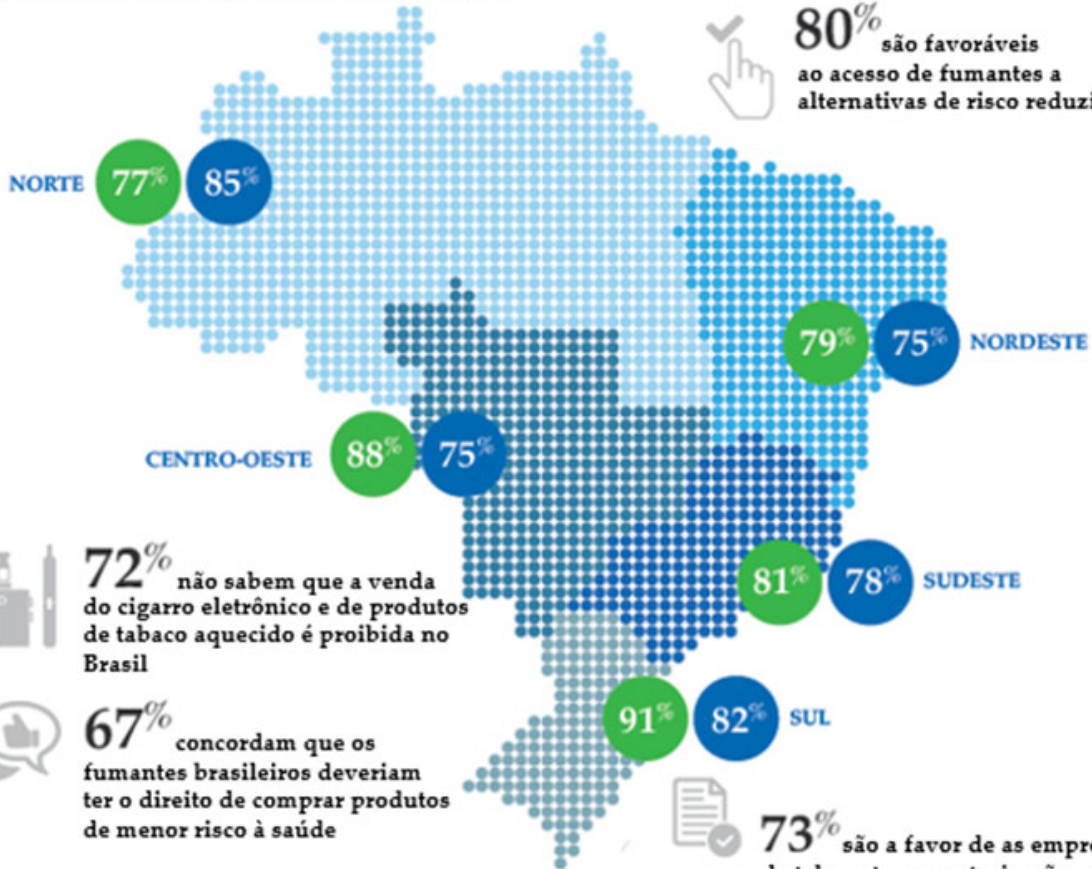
80% são favoráveis ao acesso de fumantes a alternativas de risco reduzi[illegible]

NORTE 77% 85%

79% 75% NORDESTE

CENTRO-OESTE 88% 75%

72% não sabem que a venda do cigarro eletrônico e de produtos de tabaco aquecido é proibida no Brasil

81% 78% SUDESTE

91% 82% SUL

67% concordam que os fumantes brasileiros deveriam ter o direito de comprar produtos de menor risco à saúde

73% são a favor de as empre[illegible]